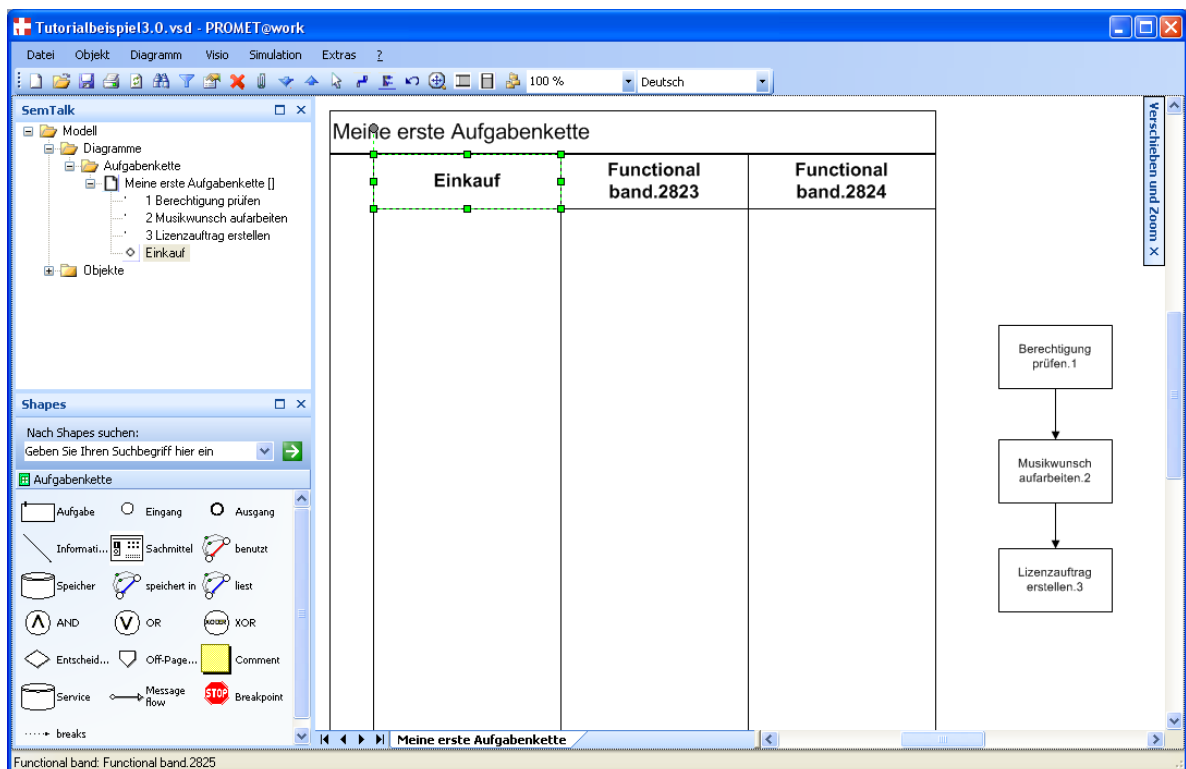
Tutorialbeispiel3.0.vsd - PROMET@work

Datei Objekt Diagramm Visio Simulation Extras ?

100 % Deutsch

SemTalk

Modell
Diagramme
Aufgabenkette
Meine erste Aufgabenkette []
1 Berechtigung prüfen
2 Musikwunsch aufarbeiten
3 Lizenzauftrag erstellen
Einkauf
Objekte

Shapes

Nach Shapes suchen:
Geben Sie Ihren Suchbegriff hier ein

Aufgabenkette

Aufgabe Eingang Ausgang
Informati... Sachmittel benutzt
Speicher speichert in liest
AND OR XOR
Entscheid... Off-Page... Comment
Service Message flow Breakpoint
breaks

Meine erste Aufgabenkette

| Einkauf | Functional band.2823 | Functional band.2824 |
|---|---|---|

Berechtigung prüfen.1

Musikwunsch aufarbeiten.2

Lizenzauftrag erstellen.3

Verschieben und Zoom

Meine erste Aufgabenkette

Functional band: Functional band.2825